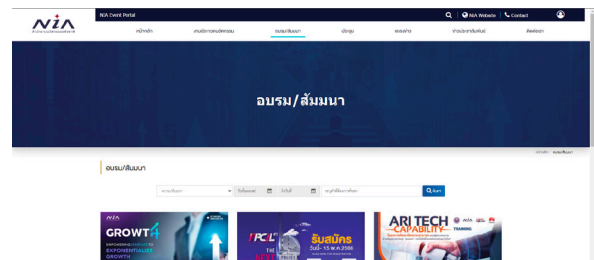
NIA Event Portal

NIA Website | Contact

หน้าหลัก | งานนิทรรศการ | อบรม/สัมมนา | ประชุม | ประกวด | ข่าวประชาสัมพันธ์ | ติดต่อเรา

อบรม/สัมมนา

หน้าหลัก > อบรม/สัมมนา

อบรม/สัมมนา

หมวดหมู่ | วันที่เริ่ม | วันสิ้นสุด | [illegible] | ค้นหา

NIA

GROWT

EXPONENTIAL GROWTH

PCL

รับสมัคร วันนี้ - 15 พ.ค. 2566

ARI TECH CAPABILITY

TRAINING